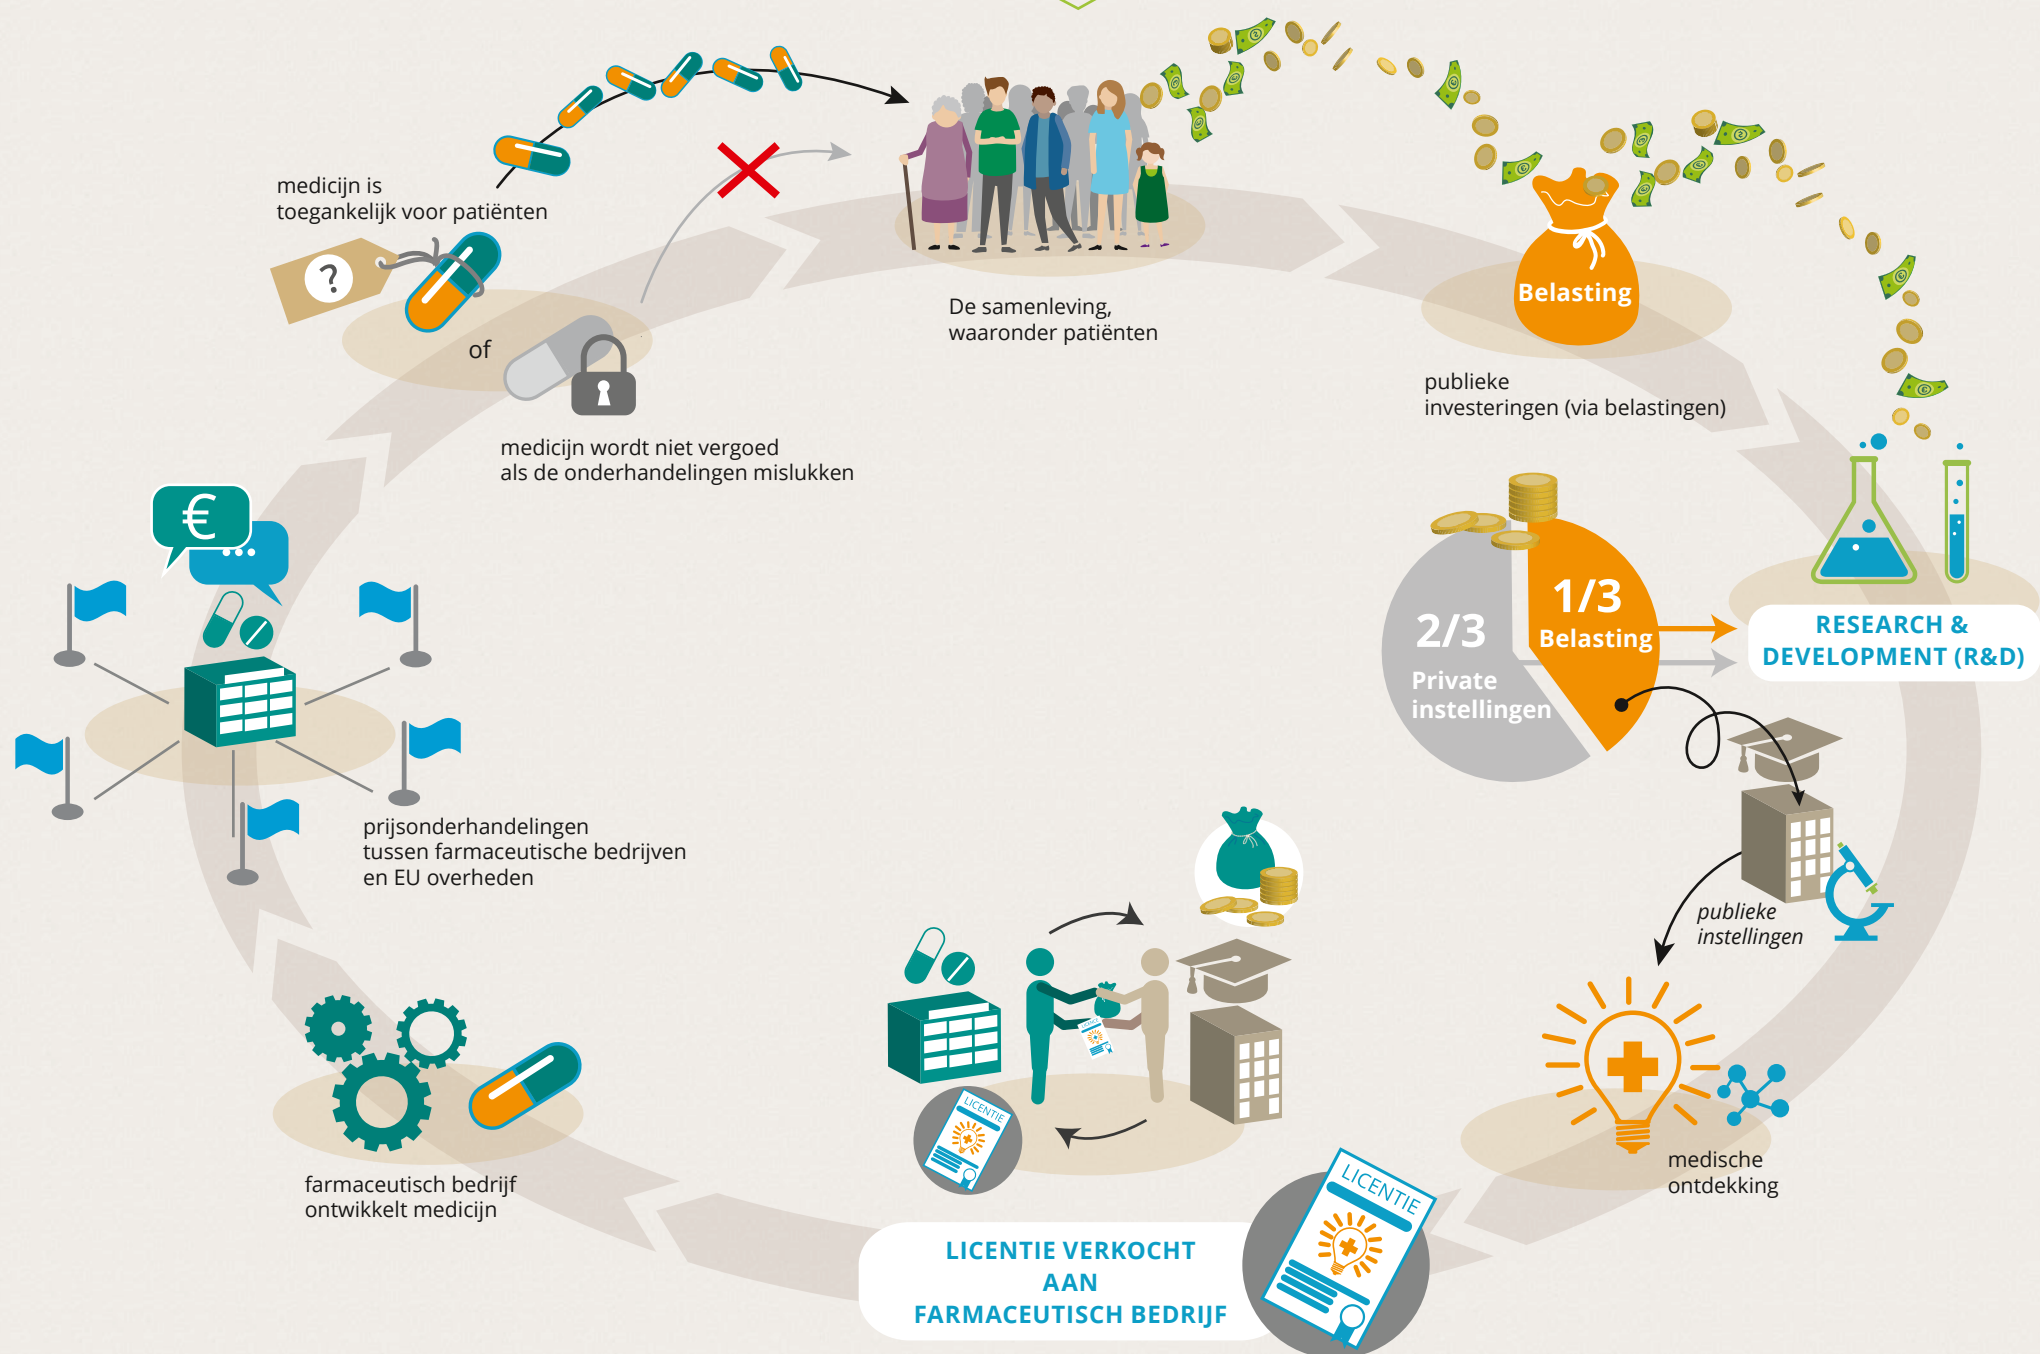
medicijn is toegankelijk voor patiënten

?

of

medicijn wordt niet vergoed als de onderhandelingen mislukken

De samenleving, waaronder patiënten

Belasting

publieke investeringen (via belastingen)

€

2/3 Private instellingen

1/3 Belasting

RESEARCH & DEVELOPMENT (R&D)

prijsonderhandelingen tussen farmaceutische bedrijven en EU overheden

publieke instellingen

medische ontdekking

farmaceutisch bedrijf ontwikkelt medicijn

LICENTIE

LICENTIE VERKOCHT AAN FARMACEUTISCH BEDRIJF

LICENTIE